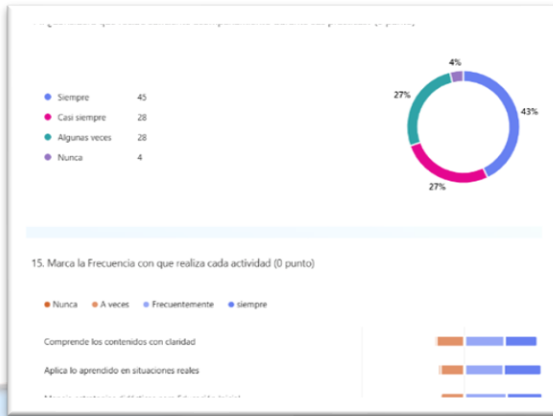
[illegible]

Siempre 45
Casi siempre 28
Algunas veces 28
Nunca 4

4%
27%
43%
27%

15. Marca la Frecuencia con que realiza cada actividad (0 punto)

Nunca A veces Frecuentemente siempre

Comprende los contenidos con claridad

Aplica lo aprendido en situaciones reales

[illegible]